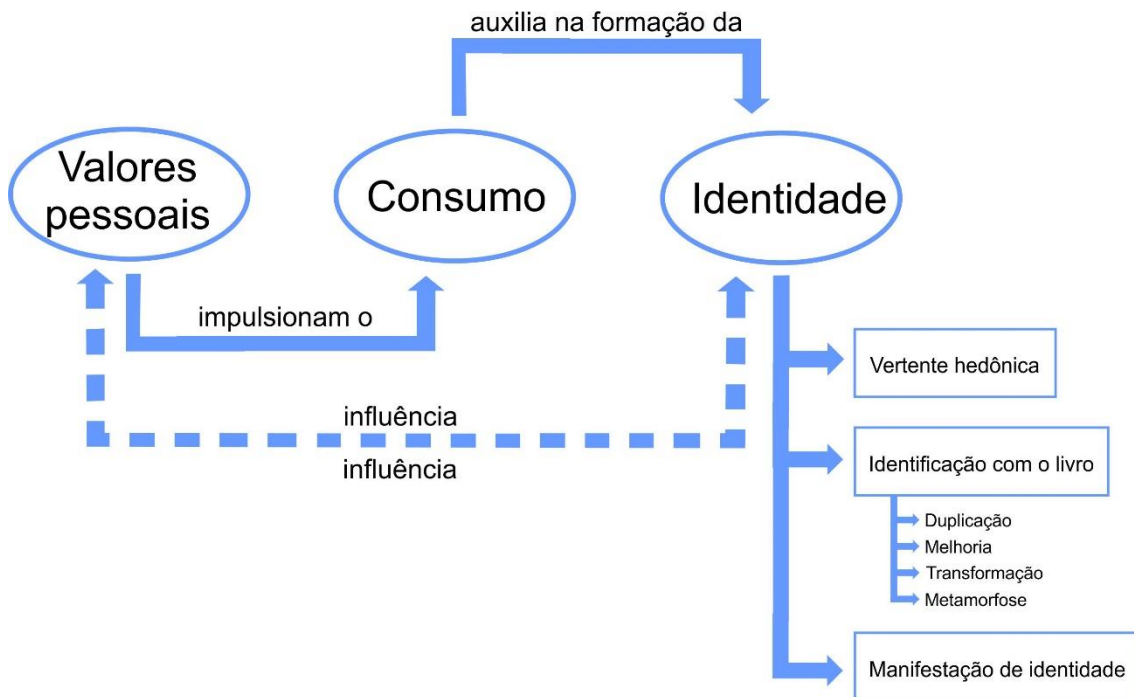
auxilia na formação da

Valores pessoais

Consumo

Identidade

impulsionam o

influência

influência

Vertente hedônica

Identificação com o livro

Duplicação

Melhoria

Transformação

Metamorfose

Manifestação de identidade